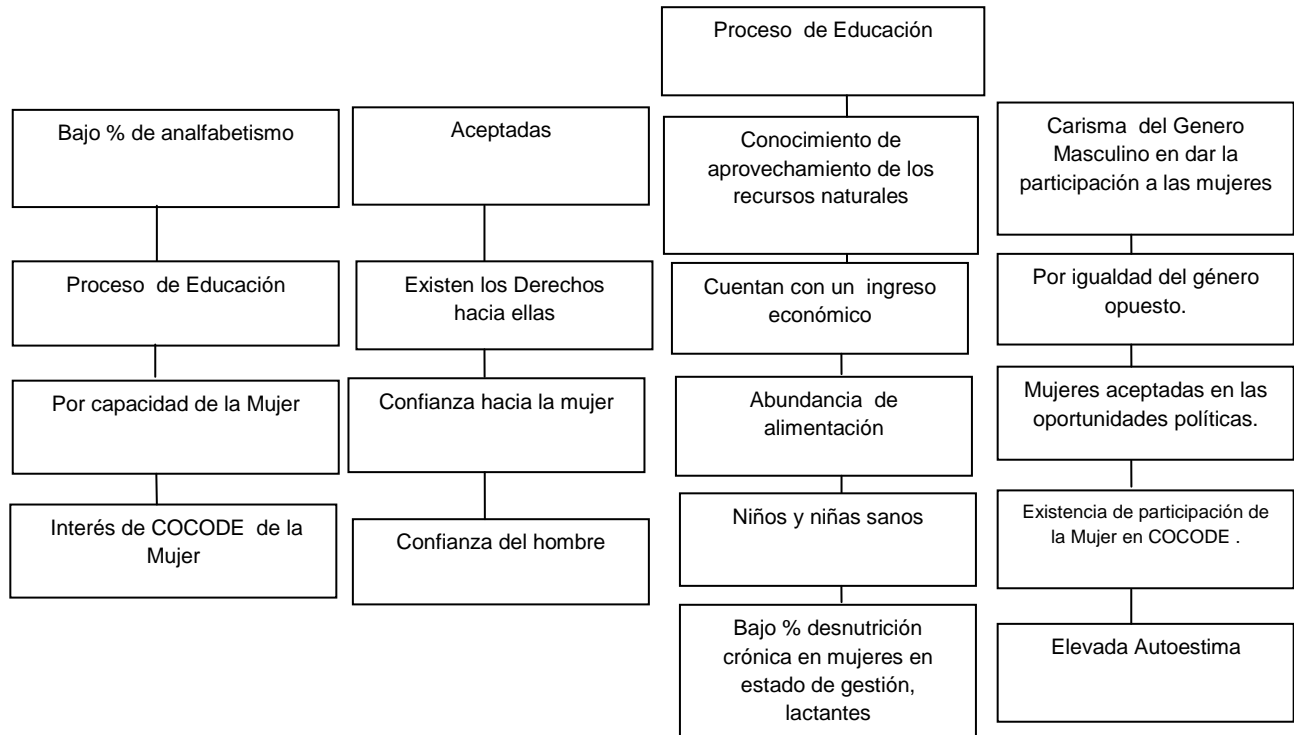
Proceso de Educación

Bajo % de analfabetismo

Proceso de Educación

Por capacidad de la Mujer

Interés de COCODE de la Mujer

Aceptadas

Existen los Derechos hacia ellas

Confianza hacia la mujer

Confianza del hombre

Conocimiento de aprovechamiento de los recursos naturales

Cuentan con un ingreso económico

Abundancia de alimentación

Niños y niñas sanos

Bajo % desnutrición crónica en mujeres en estado de gestión, lactantes

Carisma del Genero Masculino en dar la participación a las mujeres

Por igualdad del género opuesto.

Mujeres aceptadas en las oportunidades políticas.

Existencia de participación de la Mujer en COCODE .

Elevada Autoestima